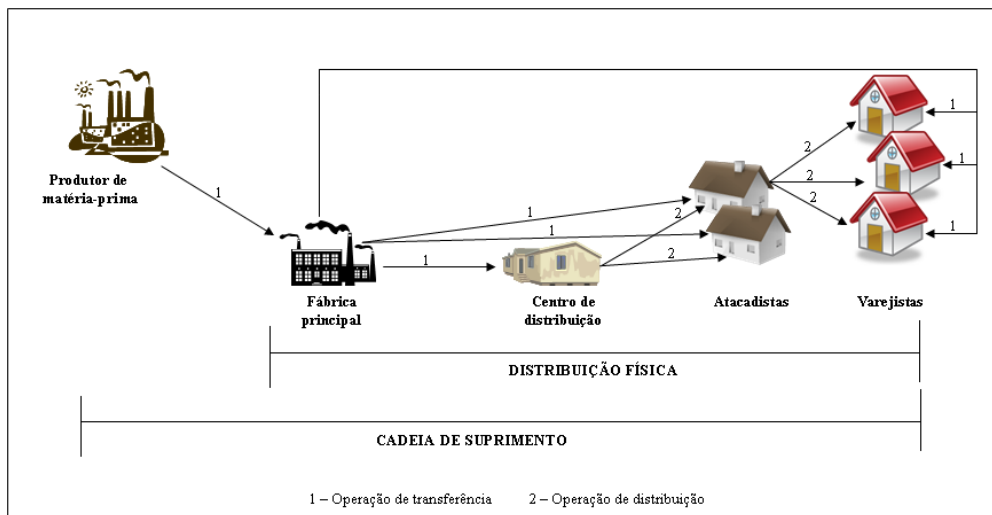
Produtor de matéria-prima

1

Fábrica principal

1

1

1

Centro de distribuição

2

2

Atacadistas

2

2

2

1

1

1

Varejistas

DISTRIBUIÇÃO FÍSICA

CADEIA DE SUPRIMENTO

1 – Operação de transferência 2 – Operação de distribuição